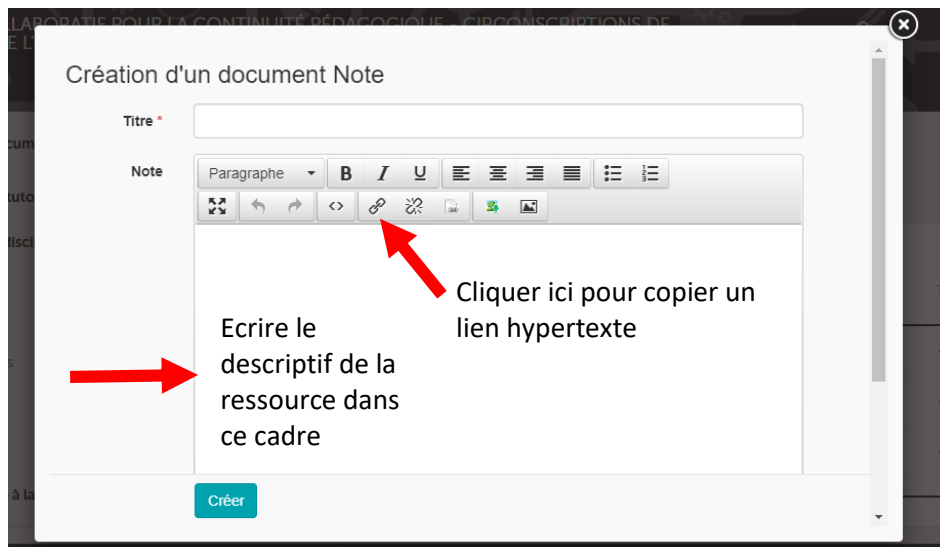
LABORATIE POUR LA CONTINUITÉ PÉDAGOGIQUE - CIRCONSCRIPTIONS DE
E L'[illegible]

Création d'un document Note

Titre *

Note

Paragraphe B I U

cum
uto
isci
s
à la

Cliquer ici pour copier un lien hypertexte

Ecrire le descriptif de la ressource dans ce cadre

Créer